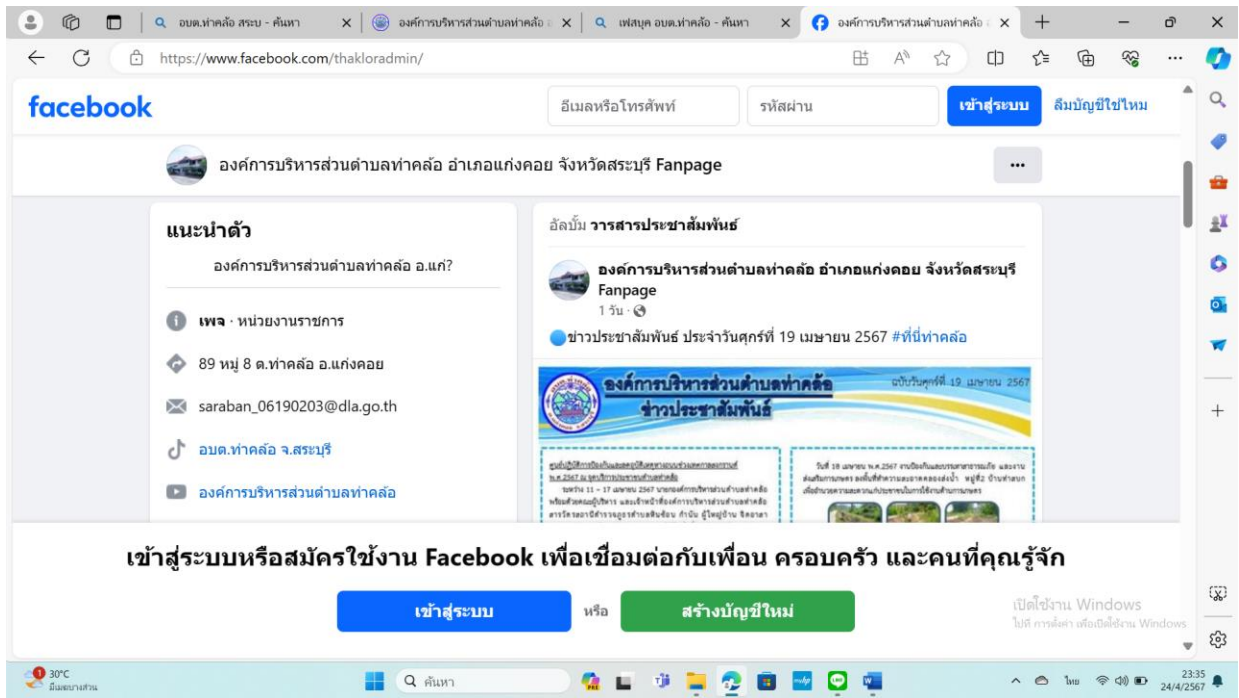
อบต.ท่าคล้อ สระบ - ค้นหา
องค์การบริหารส่วนตำบลท่าคล้อ
เฟสบุค อบต.ท่าคล้อ - ค้นหา
องค์การบริหารส่วนตำบลท่าคล้อ

https://www.facebook.com/thakloradmin/

facebook
อีเมลหรือโทรศัพท์
รหัสผ่าน
เข้าสู่ระบบ
ลืมบัญชีใช่ไหม

องค์การบริหารส่วนตำบลท่าคล้อ อำเภอแก่งคอย จังหวัดสระบุรี Fanpage
...

แนะนำตัว
องค์การบริหารส่วนตำบลท่าคล้อ อ.แก่?

เพจ · หน่วยงานราชการ
89 หมู่ 8 ต.ท่าคล้อ อ.แก่งคอย
saraban_06190203@dla.go.th
อบต.ท่าคล้อ จ.สระบุรี
องค์การบริหารส่วนตำบลท่าคล้อ

อัลบั้ม วารสารประชาสัมพันธ์
องค์การบริหารส่วนตำบลท่าคล้อ อำเภอแก่งคอย จังหวัดสระบุรี Fanpage
1 วัน ·
ข่าวประชาสัมพันธ์ ประจำวันศุกร์ที่ 19 เมษายน 2567 #ที่นี่ท่าคล้อ

องค์การบริหารส่วนตำบลท่าคล้อ
ข่าวประชาสัมพันธ์
ฉบับวันศุกร์ที่ 19 เมษายน 2567

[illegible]

เข้าสู่ระบบหรือสมัครใช้งาน Facebook เพื่อเชื่อมต่อกับเพื่อน ครอบครัว และคนที่คุณรู้จัก
เข้าสู่ระบบ
หรือ
สร้างบัญชีใหม่

เปิดใช้งาน Windows
ไปที่ การตั้งค่า เพื่อเปิดใช้งาน Windows

30°C
มีเมฆบางส่วน
ค้นหา
ไทย
23:35
24/4/2567